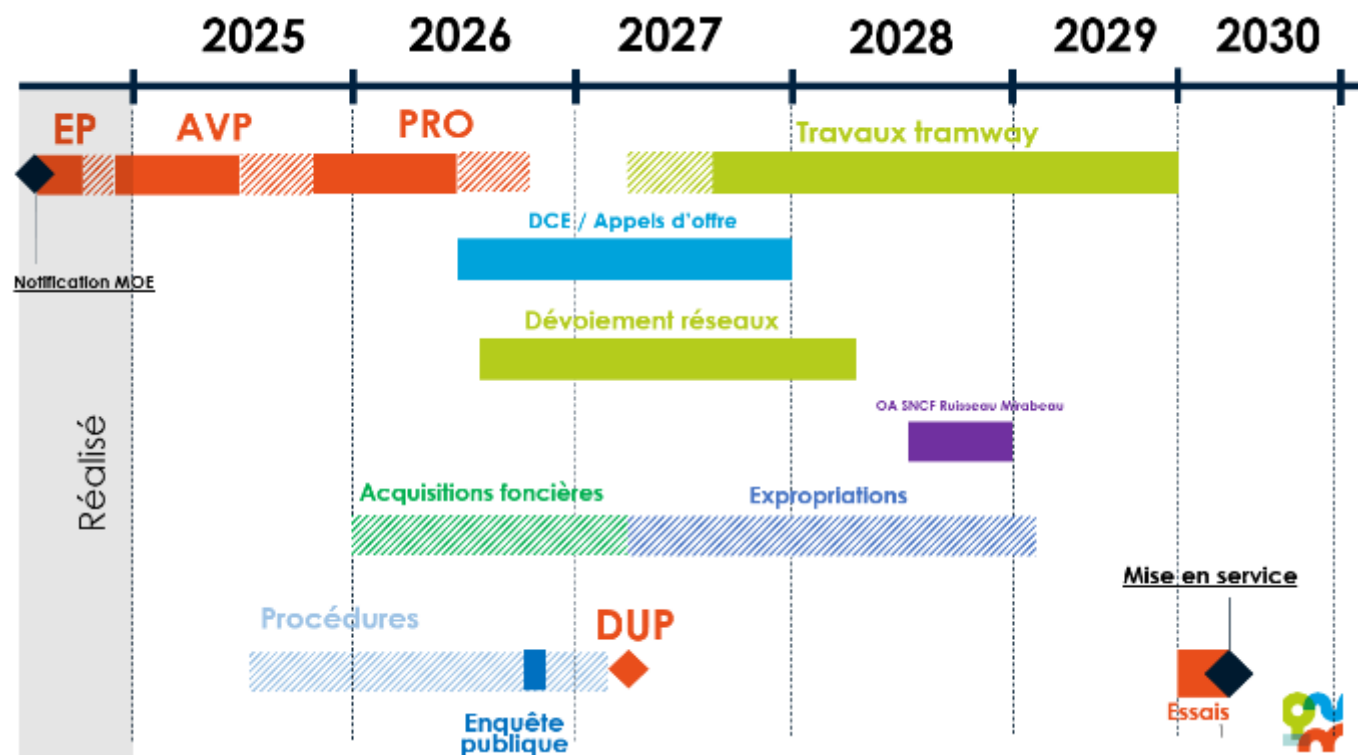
2025 2026 2027 2028 2029 2030

EP
AVP
PRO
Travaux tramway

Notification MOE

DCE / Appels d'offre

Dévoiement réseaux

OA SNCF Ruisseau Mirabeau

Réalisé

Acquisitions foncières
Expropriations

Mise en service

Procédures
DUP

Enquête publique

Essais